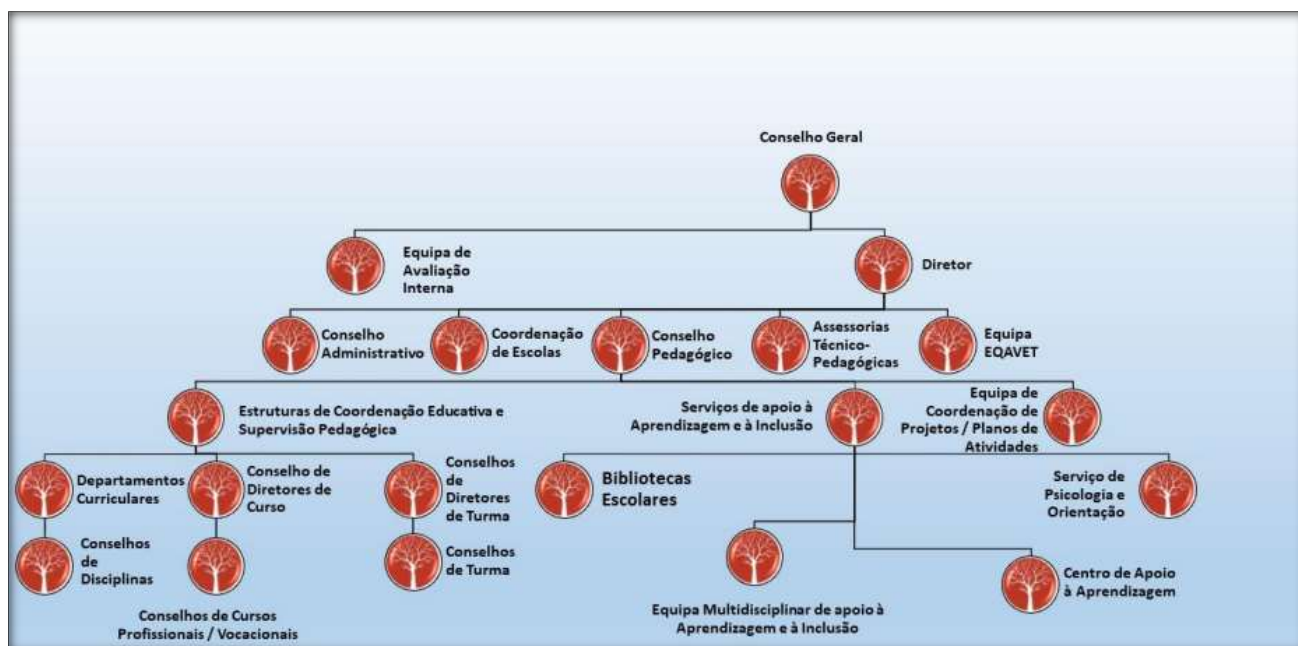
Conselho Geral

Equipa de Avaliação Interna

Diretor

Conselho Administrativo

Coordenação de Escolas

Conselho Pedagógico

Assessorias Técnico-Pedagógicas

Equipa EQAVET

Estruturas de Coordenação Educativa e Supervisão Pedagógica

Serviços de apoio à Aprendizagem e à Inclusão

Equipa de Coordenação de Projetos / Planos de Atividades

Departamentos Curriculares

Conselho de Diretores de Curso

Conselhos de Diretores de Turma

Bibliotecas Escolares

Serviço de Psicologia e Orientação

Conselhos de Disciplinas

Conselhos de Cursos Profissionais / Vocacionais

Conselhos de Turma

Equipa Multidisciplinar de apoio à Aprendizagem e à Inclusão

Centro de Apoio à Aprendizagem